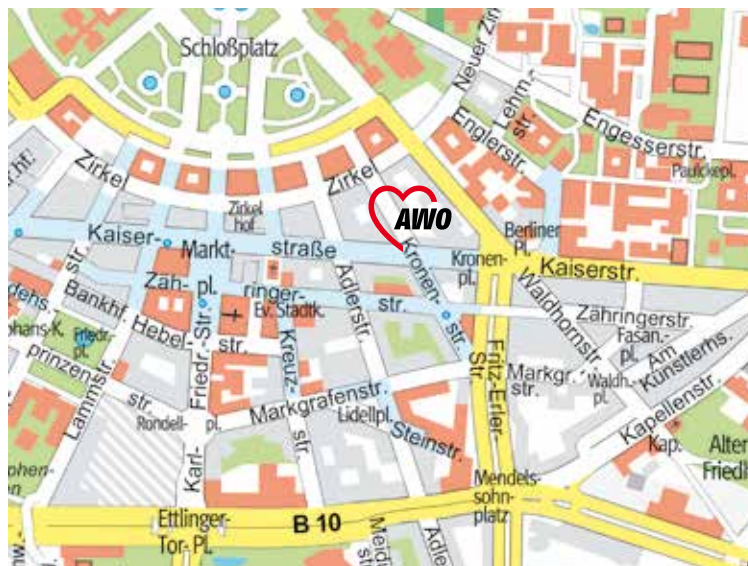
Schloßplatz
Neuer Zir
Lehn-str.
Engesserstr.
Englerstr.
Paulckepl.
Zirkel
Zirkel
Zirkel hof
AWO
Berliner Pl.
Kaiser-
Markt-
straße
Kronen-pl.
Kaiserstr.
Zah-pl.
ringer-
Ev. Stadtk.
Adlerstr.
Kronen-str.
Waldhornstr.
Zähringerstr.
Fasan.-pl.
Bankh.
Hebel-str.
Friedr.-pl.
Friedr.-Str.
Kreuz-str.
Am Künstlerhs.
Markgr.
Waldh.-pl.
Fritz-Erler-Str.
Lammstr.
prinzenstr.
str.
Rondell-pl.
Markgrafenstr.
Lidellpl.
Steinstr.
Kapellenstr.
Kap.
Alter Friedh.
Karl-
Mendels-sohn-platz
Ettlinger-Tor-Pl.
B 10
Adle